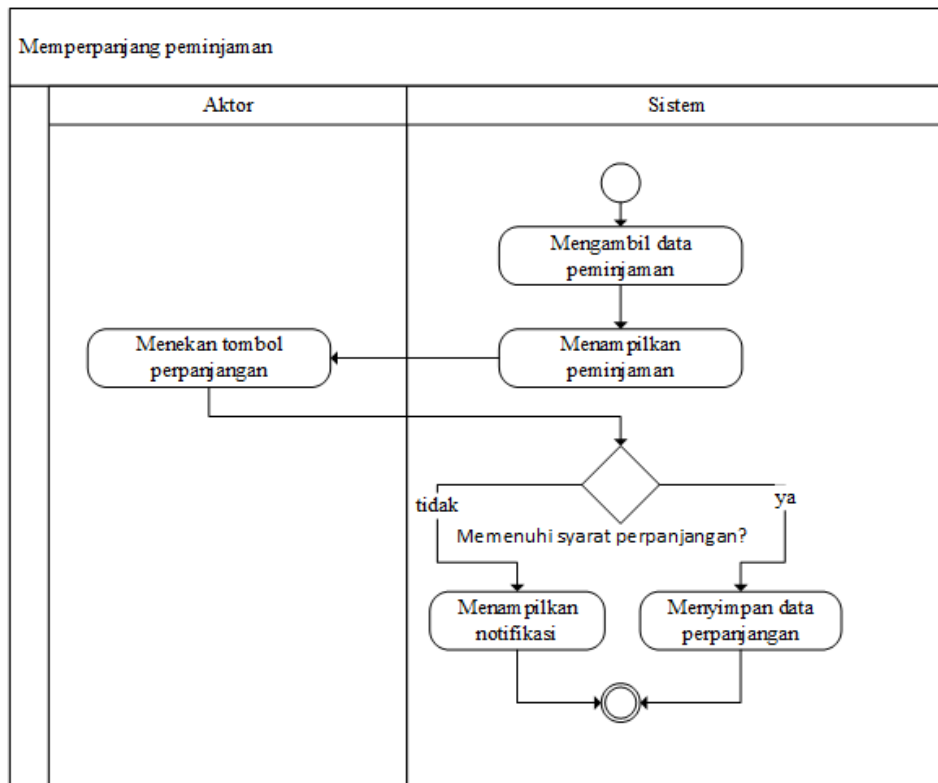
Memperpanjang peminjaman

Aktor

Sistem

Mengambil data peminjaman

Menekan tombol perpanjangan

Menampilkan peminjaman

tidak

ya

Memenuhi syarat perpanjangan?

Menampilkan notifikasi

Menyimpan data perpanjangan